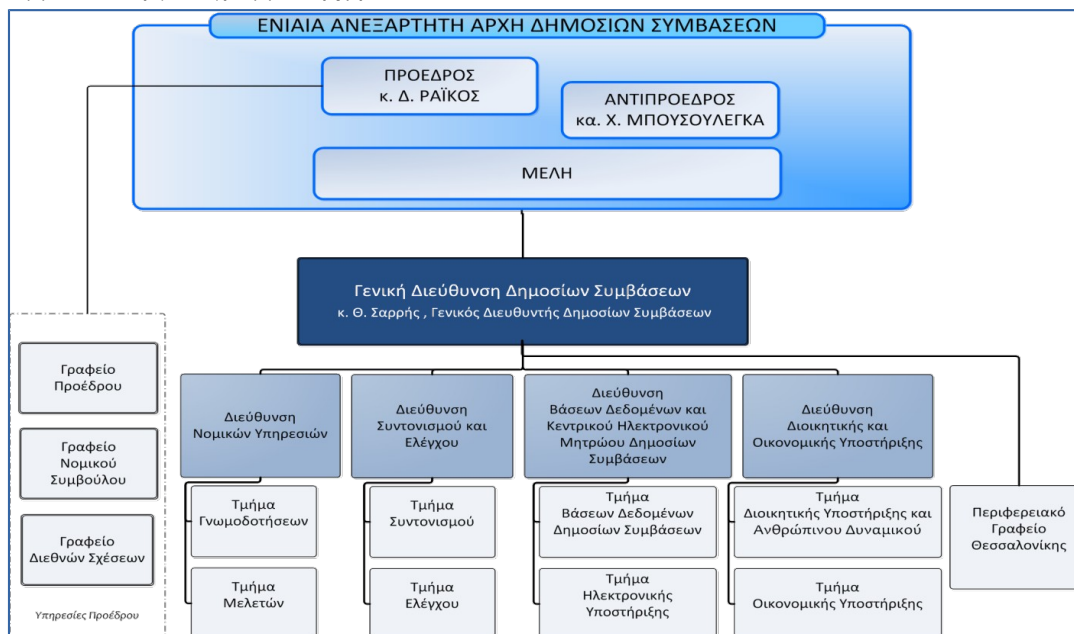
ΕΝΙΑΙΑ ΑΝΕΞΑΡΤΗΤΗ ΑΡΧΗ ΔΗΜΟΣΙΩΝ ΣΥΜΒΑΣΕΩΝ

ΠΡΟΕΔΡΟΣ
κ. Δ. ΡΑΪΚΟΣ

ΑΝΤΙΠΡΟΕΔΡΟΣ
κα. Χ. ΜΠΟΥΣΟΥΛΕΓΚΑ

ΜΕΛΗ

Γενική Διεύθυνση Δημοσίων Συμβάσεων
κ. Θ. Σαρρής , Γενικός Διευθυντής Δημοσίων Συμβάσεων

Γραφείο Προέδρου

Γραφείο Νομικού Συμβούλου

Γραφείο Διεθνών Σχέσεων

Υπηρεσίες Προέδρου

Διεύθυνση Νομικών Υπηρεσιών

Τμήμα Γνωμοδοτήσεων

Τμήμα Μελετών

Διεύθυνση Συντονισμού και Ελέγχου

Τμήμα Συντονισμού

Τμήμα Ελέγχου

Διεύθυνση Βάσεων Δεδομένων και Κεντρικού Ηλεκτρονικού Μητρώου Δημοσίων Συμβάσεων

Τμήμα Βάσεων Δεδομένων Δημοσίων Συμβάσεων

Τμήμα Ηλεκτρονικής Υποστήριξης

Διεύθυνση Διοικητικής και Οικονομικής Υποστήριξης

Τμήμα Διοικητικής Υποστήριξης και Ανθρώπινου Δυναμικού

Τμήμα Οικονομικής Υποστήριξης

Περιφερειακό Γραφείο Θεσσαλονίκης